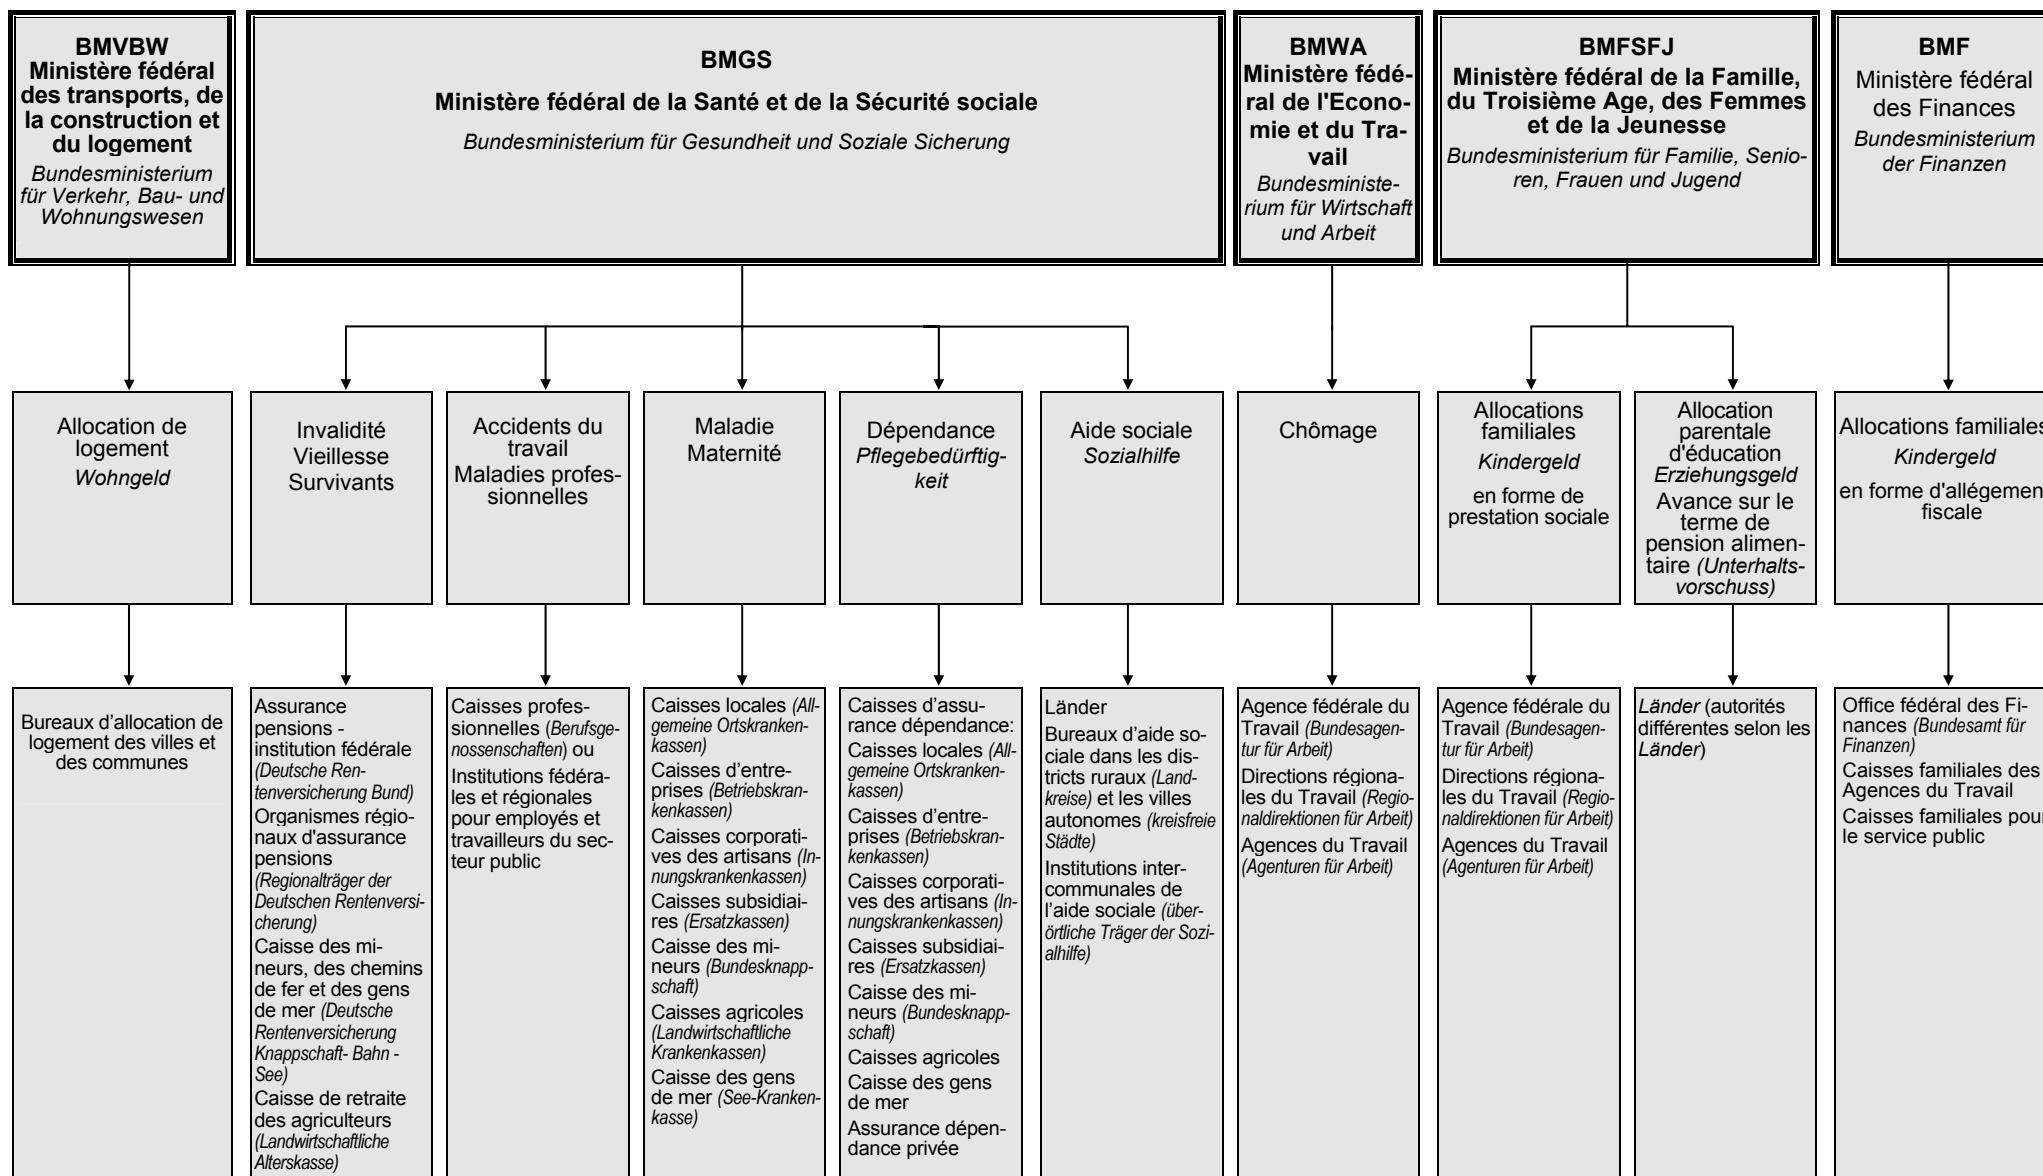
BMVBW
Ministère fédéral des transports, de la construction et du logement
Bundesministerium für Verkehr, Bau- und Wohnungswesen

BMGS
Ministère fédéral de la Santé et de la Sécurité sociale
Bundesministerium für Gesundheit und Soziale Sicherung

BMWA
Ministère fédéral de l'Economie et du Travail
Bundesministerium für Wirtschaft und Arbeit

BMFSFJ
Ministère fédéral de la Famille, du Troisième Age, des Femmes et de la Jeunesse
Bundesministerium für Familie, Senioren, Frauen und Jugend

BMF
Ministère fédéral des Finances
Bundesministerium der Finanzen

Allocation de logement
Wohngeld

Invalidité
Vieillesse
Survivants

Accidents du travail
Maladies professionnelles

Maladie
Maternité

Dépendance
Pflegebedürftigkeit

Aide sociale
Sozialhilfe

Chômage

Allocations familiales
Kindergeld
en forme de prestation sociale

Allocation parentale d'éducation
Erziehungsgeld
Avance sur le terme de pension alimentaire (Unterhaltsvorschuss)

Allocations familiales
Kindergeld
en forme d'allégemen fiscale

Bureaux d'allocation de logement des villes et des communes

Assurance pensions - institution fédérale (Deutsche Rentenversicherung Bund)
Organismes régionaux d'assurance pensions (Regionalträger der Deutschen Rentenversicherung)
Caisse des mineurs, des chemins de fer et des gens de mer (Deutsche Rentenversicherung Knappschaft- Bahn - See)
Caisse de retraite des agriculteurs (Landwirtschaftliche Alterskasse)

Caisses professionnelles (Berufsgenossenschaften) ou
Institutions fédérales et régionales pour employés et travailleurs du secteur public

Caisses locales (Allgemeine Ortskrankenkassen)
Caisses d'entreprises (Betriebskrankenkassen)
Caisses corporatives des artisans (Innungskrankenkassen)
Caisses subsidiaires (Ersatzkassen)
Caisse des mineurs (Bundesknappschaft)
Caisses agricoles (Landwirtschaftliche Krankenkassen)
Caisse des gens de mer (See-Krankenkasse)

Caisses d'assurance dépendance:
Caisses locales (Allgemeine Ortskrankenkassen)
Caisses d'entreprises (Betriebskrankenkassen)
Caisses corporatives des artisans (Innungskrankenkassen)
Caisses subsidiaires (Ersatzkassen)
Caisse des mineurs (Bundesknappschaft)
Caisses agricoles
Caisse des gens de mer
Assurance dépendance privée

Länder
Bureaux d'aide sociale dans les districts ruraux (Landkreise) et les villes autonomes (kreisfreie Städte)
Institutions intercommunales de l'aide sociale (überörtliche Träger der Sozialhilfe)

Agence fédérale du Travail (Bundesagentur für Arbeit)
Directions régionales du Travail (Regionaldirektionen für Arbeit)
Agences du Travail (Agenturen für Arbeit)

Agence fédérale du Travail (Bundesagentur für Arbeit)
Directions régionales du Travail (Regionaldirektionen für Arbeit)
Agences du Travail (Agenturen für Arbeit)

Länder (autorités différentes selon les Länder)

Office fédéral des Finances (Bundesamt für Finanzen)
Caisses familiales des Agences du Travail
Caisses familiales pour le service public